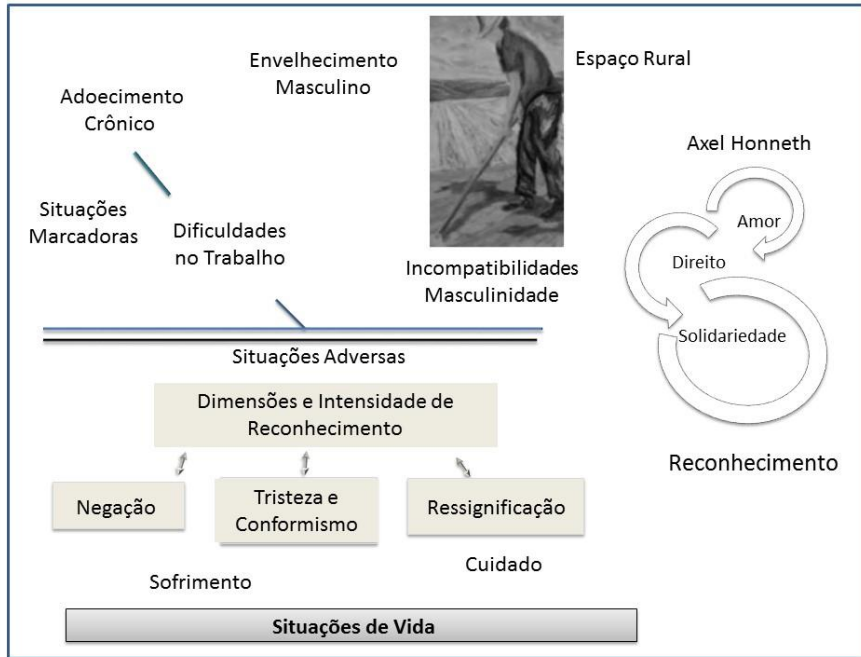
Envelhecimento Masculino

Espaço Rural

Adoecimento Crônico

Axel Honneth

Situações Marcadoras

Dificuldades no Trabalho

Amor

Direito

Incompatibilidades Masculinidade

Solidariedade

Situações Adversas

Dimensões e Intensidade de Reconhecimento

Reconhecimento

Negação

Tristeza e Conformismo

Ressignificação

Cuidado

Sofrimento

Situações de Vida